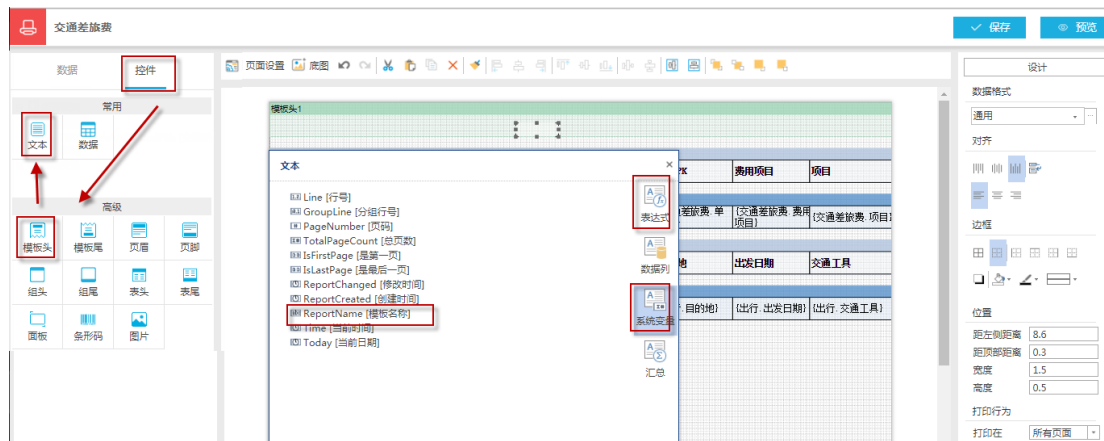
交通差旅费

保存

预览

数据

控件

常用

文本

数据

高级

模板头

模板尾

页眉

页脚

组头

组尾

表头

表尾

面板

条形码

图片

页面设置

底图

模板头1

文本

×

Line [行号]
GroupLine [分组行号]
PageNumber [页码]
TotalPageCount [总页数]
IsFirstPage [是第一页]
IsLastPage [是最后一页]
ReportChanged [修改时间]
ReportCreated [创建时间]
ReportName [模板名称]
Time [当前时间]
Today [当前日期]

表达式

数据列

系统变量

汇总

| 费用项目 | 项目 |
|---|---|
| {交通差旅费.费用项目} | {交通差旅费.项目} |

| 地 | 出发日期 | 交通工具 |
|---|---|---|
| .目的地} | {出行.出发日期} | {出行.交通工具} |

设计

数据格式

通用

对齐

边框

位置

距左侧距离 8.6

距顶部距离 0.3

宽度 1.5

高度 0.5

打印行为

打印在 所有页面